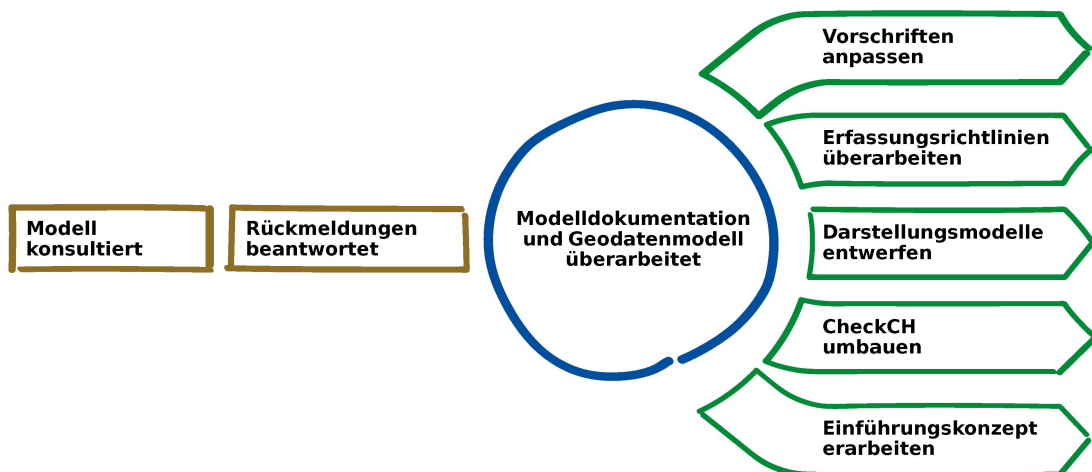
Modell konsultiert

Rückmeldungen beantwortet

Modelldokumentation und Geodatenmodell überarbeitet

Vorschriften anpassen

Erfassungsrichtlinien überarbeiten

Darstellungsmodelle entwerfen

CheckCH umbauen

Einführungskonzept erarbeiten